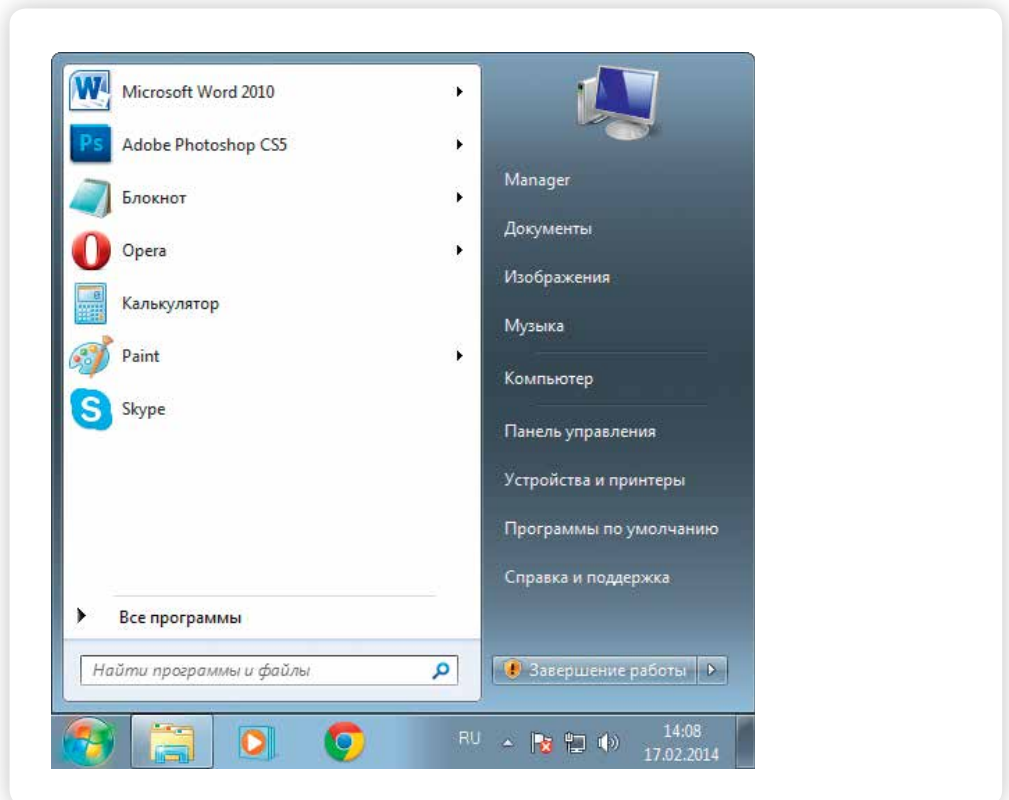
Microsoft Word 2010
Adobe Photoshop CS5
Блокнот
Opera
Калькулятор
Paint
Skype

Все программы

Найти программы и файлы

Manager
Документы
Изображения
Музыка
Компьютер
Панель управления
Устройства и принтеры
Программы по умолчанию
Справка и поддержка

Завершение работы

RU
14:08
17.02.2014